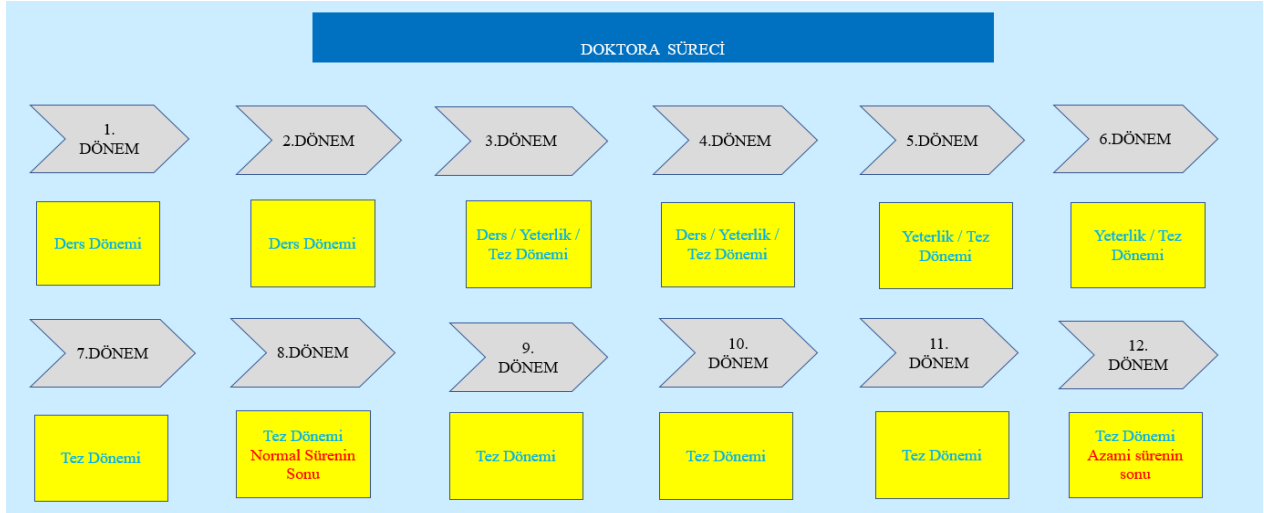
DOKTORA SÜRECİ

1. DÖNEM

2.DÖNEM

3.DÖNEM

4.DÖNEM

5.DÖNEM

6.DÖNEM

Ders Dönemi

Ders Dönemi

Ders / Yeterlik / Tez Dönemi

Ders / Yeterlik / Tez Dönemi

Yeterlik / Tez Dönemi

Yeterlik / Tez Dönemi

7.DÖNEM

8.DÖNEM

9. DÖNEM

10. DÖNEM

11. DÖNEM

12. DÖNEM

Tez Dönemi

Tez Dönemi
Normal Sürenin Sonu

Tez Dönemi

Tez Dönemi

Tez Dönemi

Tez Dönemi
Azami sürenin sonu